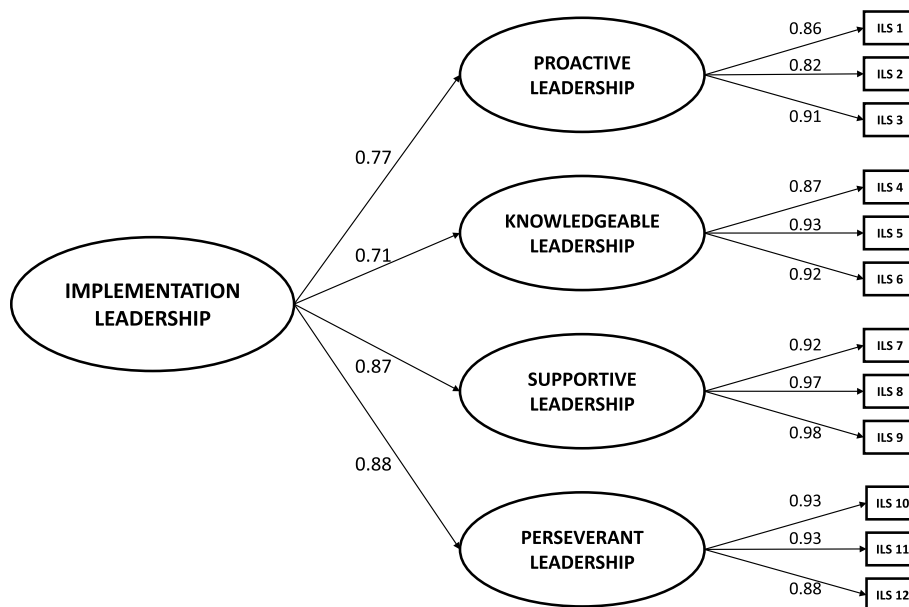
IMPLEMENTATION LEADERSHIP

0.77

0.71

0.87

0.88

PROACTIVE LEADERSHIP

0.86
ILS 1
0.82
ILS 2
0.91
ILS 3

KNOWLEDGEABLE LEADERSHIP

0.87
ILS 4
0.93
ILS 5
0.92
ILS 6

SUPPORTIVE LEADERSHIP

0.92
ILS 7
0.97
ILS 8
0.98
ILS 9

PERSEVERANT LEADERSHIP

0.93
ILS 10
0.93
ILS 11
0.88
ILS 12